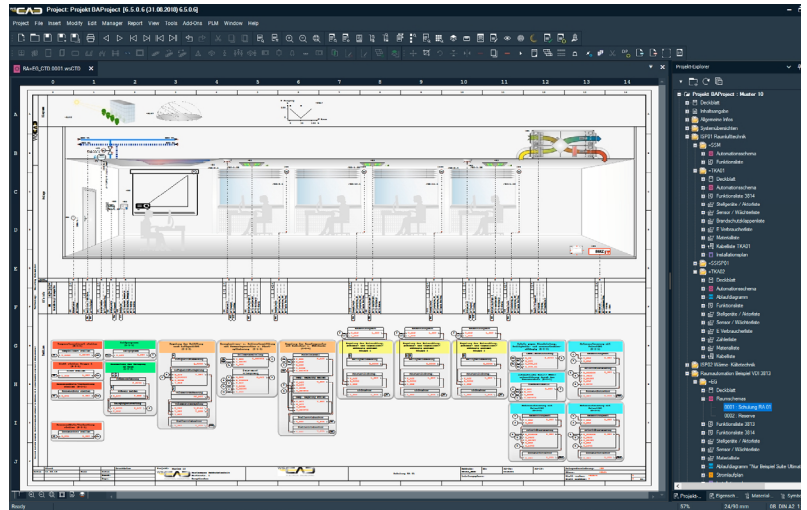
Project: Projekt BAProject [6.5.0.6 (31.08.2018) 6.5.0.6]

Project File Insert Modify Edit Manager Report View Tools Add-Ons PLM Window Help

RA+RS_CTD 0001.wsCTD

0 1 2 3 4 5 6 7 8 9 10 11 12 13 14

Projekt-Explorer

Projekt BAProject : Muster 10
Deckblatt
Inhaltsangabe
Allgemeine Infos
Systemübersichten
ISP01 Raumlufttechnik
=SSM
Automationsschema
Funktionsliste
=TKA01
Deckblatt
Automationsschema
Funktionsliste 3014
Stellgeräte / Aktorliste
Sensor / Wächterliste
Brandschutzklappenliste
E Verbraucherliste
Materialliste
Kabelliste TKA01
Installationsplan
=SGO701
=TKA02
Deckblatt
Automationsschema
Ablaufdiagramm
Funktionsliste
Stellgeräte / Aktorliste
Sensor / Wächterliste
E Verbraucherliste
Zählerliste
Materialliste
Kabelliste
ISP02 Wärme- Kältetechnik
Raumautomation Beispiel VDI 3813
=IG
Deckblatt
Raumschemas
0001 Schaltung RA 01
0002 Reserve
Funktionsliste 3813
Funktionsliste 3814
Stellgeräte / Aktorliste
Sensor / Wächterliste
E Verbraucherliste
Materialliste
Ablaufdiagramm "fur Beispiel Suite Ultra"
Stromlaufplan

Projekts... Pigment... Material Symbo

Ready 57% 74/90 mm 08 DIN A3 1